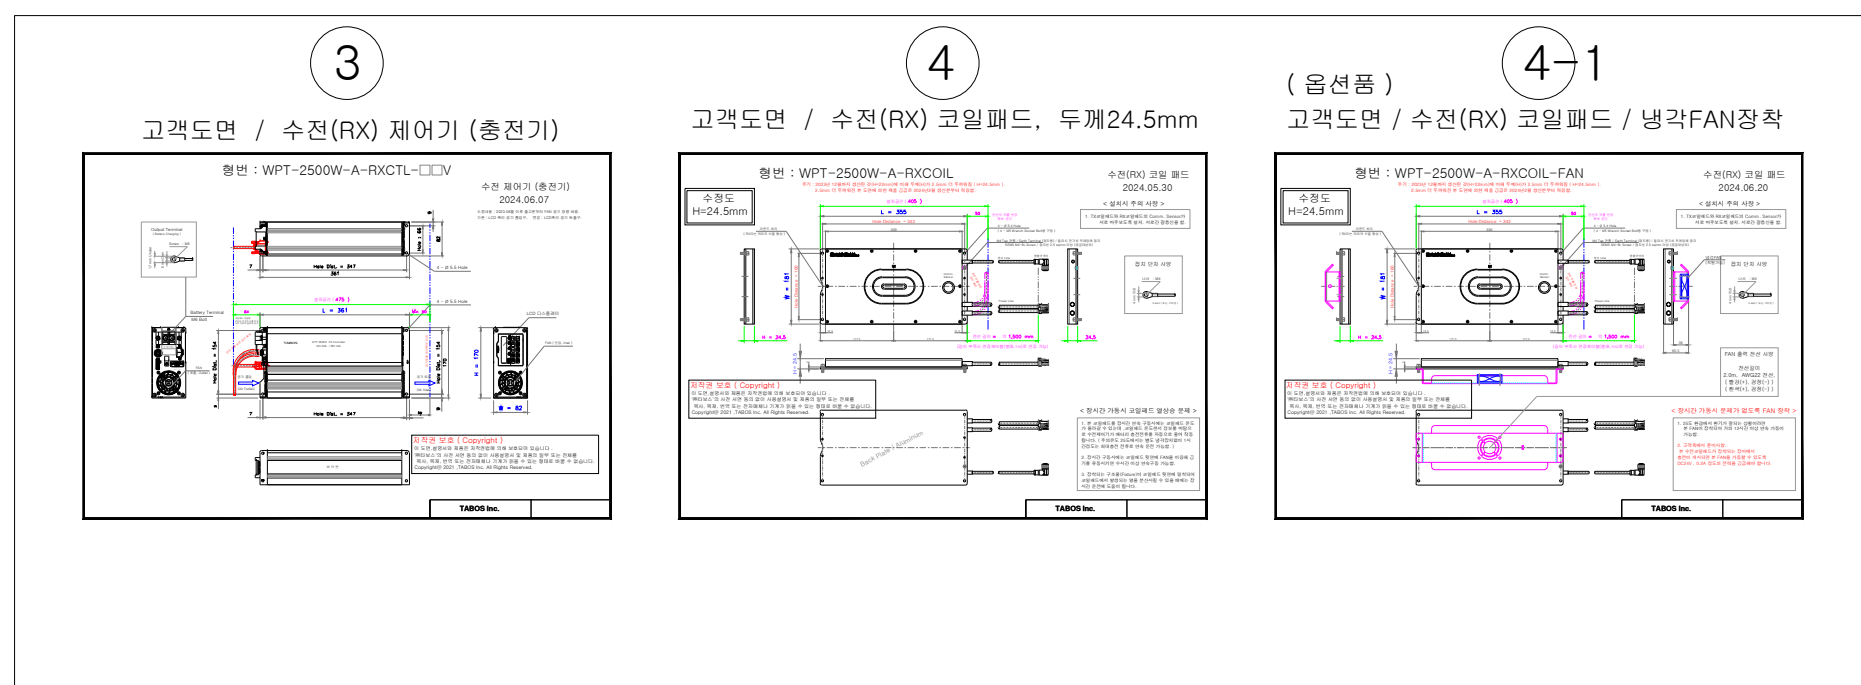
3

고객도면 / 수전(RX) 제어기 (충전기)

형번 : WPT-2500W-A-RXCTL-□□V

수전 제어기 (충전기)
2024.06.07

Output Terminal

Battery Terminal

Hole Dist. = 347
367

4 - Ø 5.5 Hole

(476)

L = 361

LCD 디스플레이

H = 170

W = 82

Hole Dist. = 347

저작권 보호 ( Copyright )
Copyright© 2021 .TABOS Inc. All Rights Reserved.

TABOS Inc.

4

고객도면 / 수전(RX) 코일패드, 두께24.5mm

형번 : WPT-2500W-A-RXCOIL

수전(RX) 코일 패드
2024.05.30

수정도
H=24.5mm

(405)

L = 355

W = 181

H = 24.5

< 설치시 주의 사항 >

접지 단자 사양

1,500 mm

저작권 보호 ( Copyright )
Copyright© 2021 .TABOS Inc. All Rights Reserved.

< 장시간 가동시 코일패드 열상승 문제 >

Back Plate : Aluminum

TABOS Inc.

( 옵션품 )

4-1

고객도면 / 수전(RX) 코일패드 / 냉각FAN장착

형번 : WPT-2500W-A-RXCOIL-FAN

수전(RX) 코일 패드
2024.06.20

수정도
H=24.5mm

(405)

L = 355

W = 181

H = 24.5

< 설치시 주의 사항 >

접지 단자 사양

1,500 mm

FAN 출력 전선 사양

저작권 보호 ( Copyright )
Copyright© 2021 .TABOS Inc. All Rights Reserved.

< 장시간 가동시 문제가 없도록 FAN 장착 >

TABOS Inc.